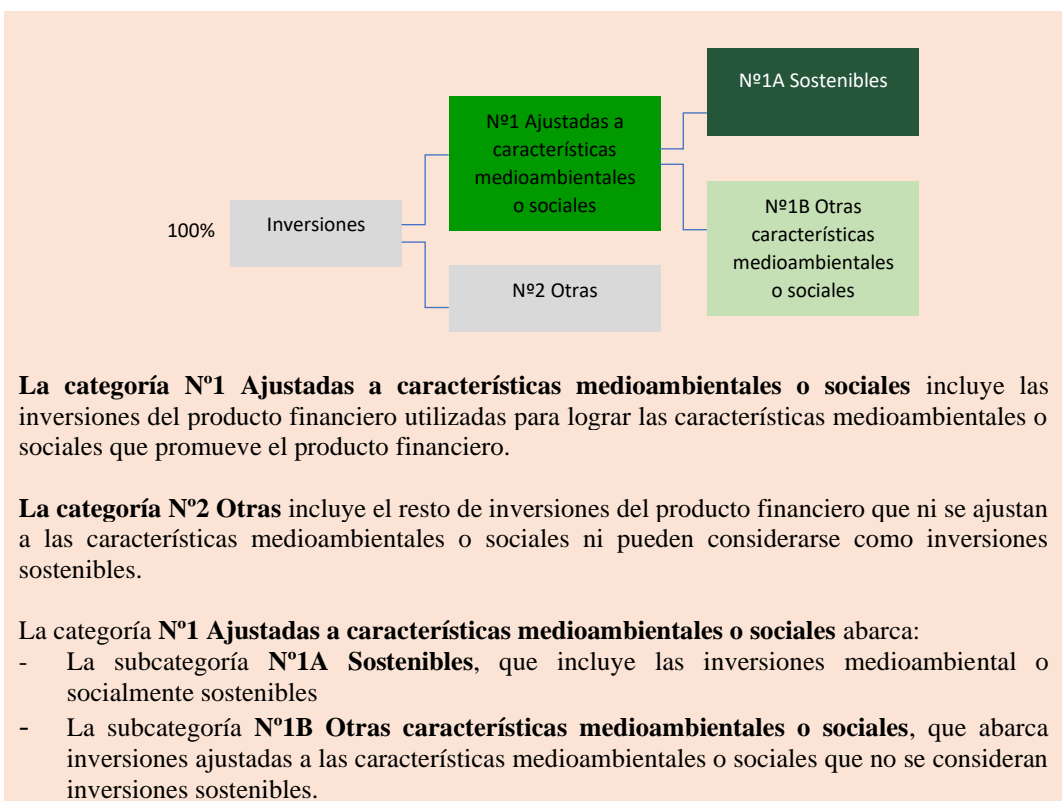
Nº1A Sostenibles

Nº1 Ajustadas a características medioambientales o sociales

100%

Inversiones

Nº1B Otras características medioambientales o sociales

Nº2 Otras

**La categoría Nº1 Ajustadas a características medioambientales o sociales** incluye las inversiones del producto financiero utilizadas para lograr las características medioambientales o sociales que promueve el producto financiero.

**La categoría Nº2 Otras** incluye el resto de inversiones del producto financiero que ni se ajustan a las características medioambientales o sociales ni pueden considerarse como inversiones sostenibles.

La categoría **Nº1 Ajustadas a características medioambientales o sociales** abarca:
- La subcategoría **Nº1A Sostenibles**, que incluye las inversiones medioambiental o socialmente sostenibles
- La subcategoría **Nº1B Otras características medioambientales o sociales**, que abarca inversiones ajustadas a las características medioambientales o sociales que no se consideran inversiones sostenibles.